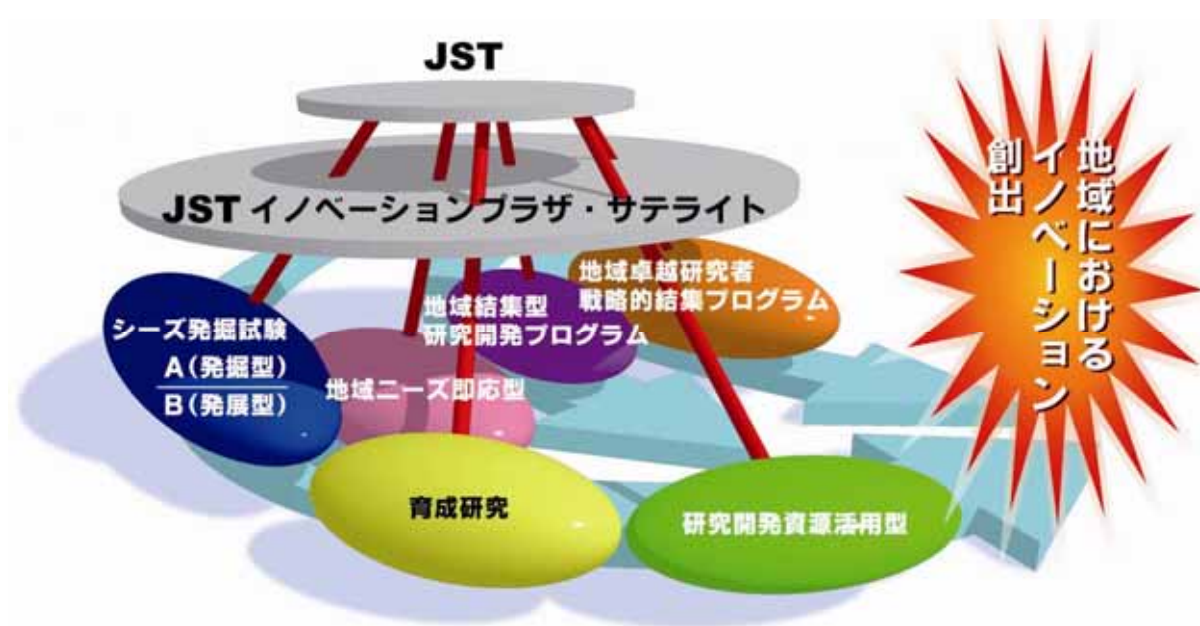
JST

JST イノベーションプラザ・サテライト

地域卓越研究者戦略的結集プログラム

地域結集型研究開発プログラム

シーズ発掘試験
A（発掘型）
B（発展型）

地域ニーズ即応型

育成研究

研究開発資源活用型

地域におけるイノベーション創出